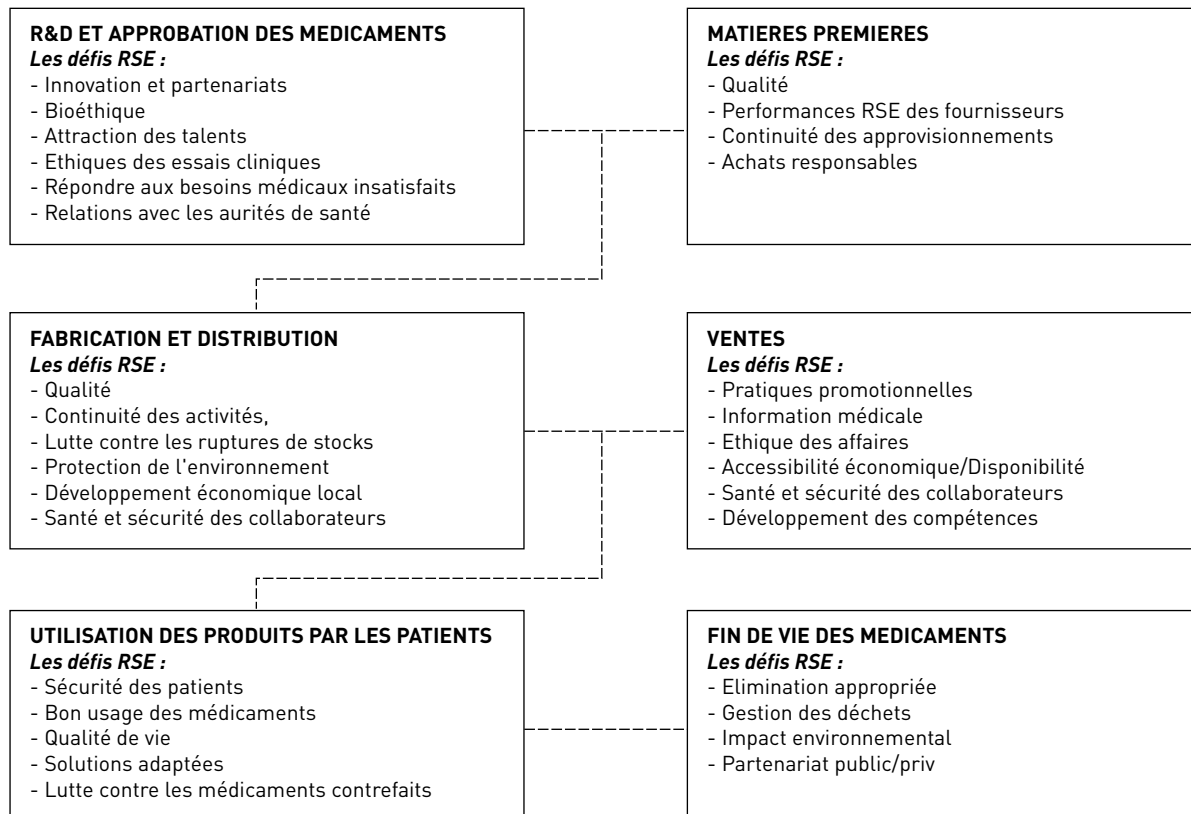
**R&D ET APPROBATION DES MEDICAMENTS**
*Les défis RSE :*
- Innovation et partenariats
- Bioéthique
- Attraction des talents
- Ethiques des essais cliniques
- Répondre aux besoins médicaux insatisfaits
- Relations avec les aurités de santé

**MATIERES PREMIERES**
*Les défis RSE :*
- Qualité
- Performances RSE des fournisseurs
- Continuité des approvisionnements
- Achats responsables

**FABRICATION ET DISTRIBUTION**
*Les défis RSE :*
- Qualité
- Continuité des activités,
- Lutte contre les ruptures de stocks
- Protection de l'environnement
- Développement économique local
- Santé et sécurité des collaborateurs

**VENTES**
*Les défis RSE :*
- Pratiques promotionnelles
- Information médicale
- Ethique des affaires
- Accessibilité économique/Disponibilité
- Santé et sécurité des collaborateurs
- Développement des compétences

**UTILISATION DES PRODUITS PAR LES PATIENTS**
*Les défis RSE :*
- Sécurité des patients
- Bon usage des médicaments
- Qualité de vie
- Solutions adaptées
- Lutte contre les médicaments contrefaits

**FIN DE VIE DES MEDICAMENTS**
*Les défis RSE :*
- Elimination appropriée
- Gestion des déchets
- Impact environnemental
- Partenariat public/priv